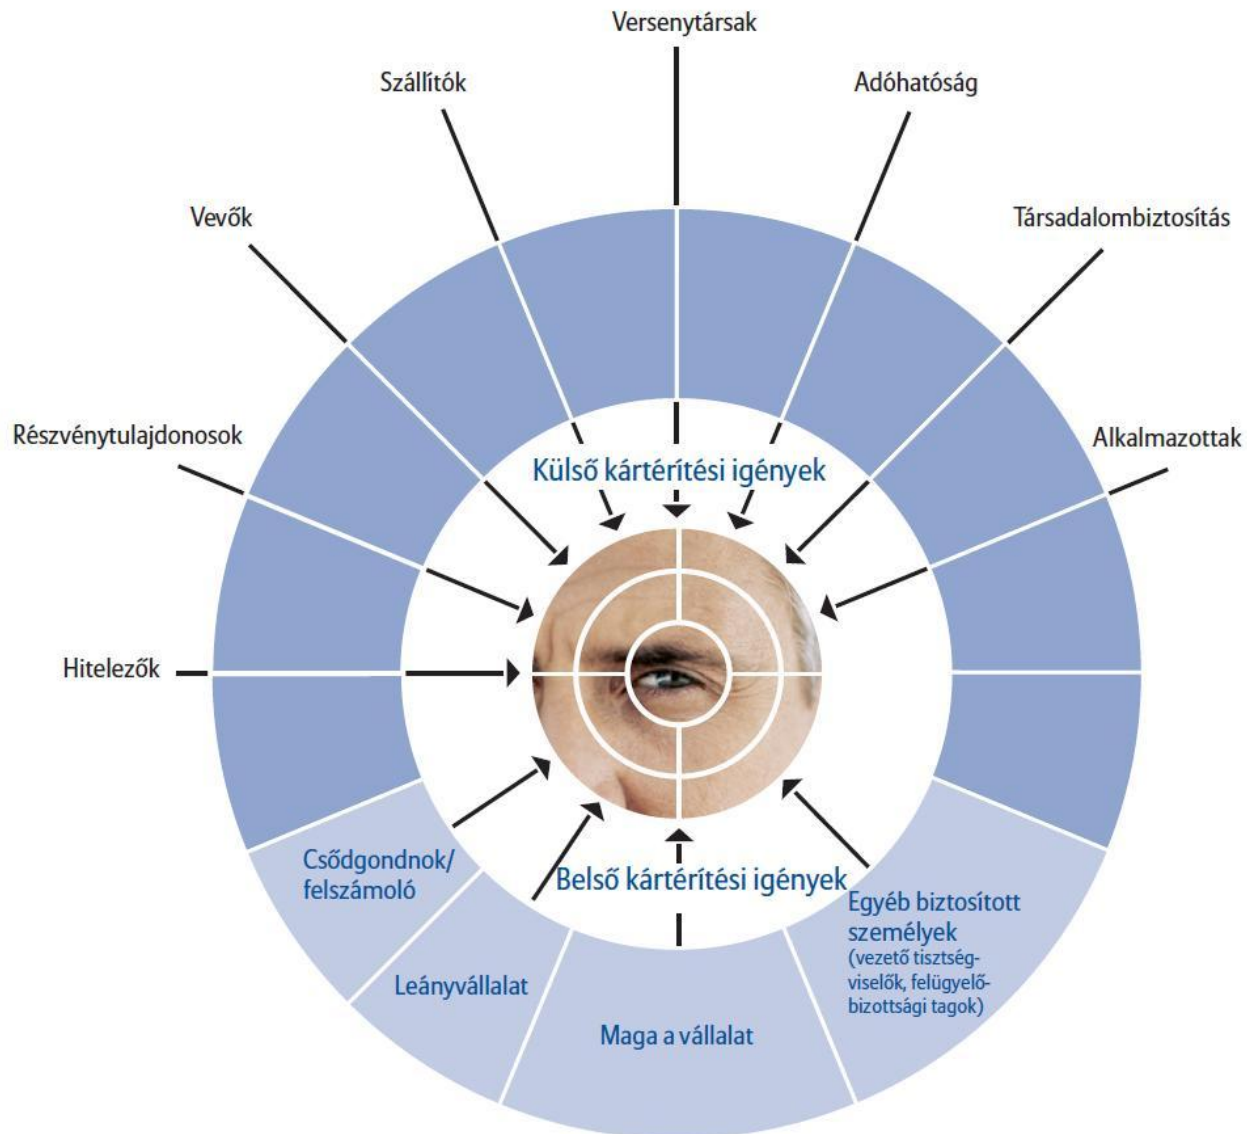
Versenytársak

Szállítók

Adóhatóság

Vevők

Társadalombiztosítás

Részvénytulajdonosok

Alkalmazottak

Külső kártérítési igények

Hitelezők

Csődgondnok/ felszámoló

Belső kártérítési igények

Egyéb biztosított személyek (vezető tisztségviselők, felügyelőbizottsági tagok)

Leányvállalat

Maga a vállalat